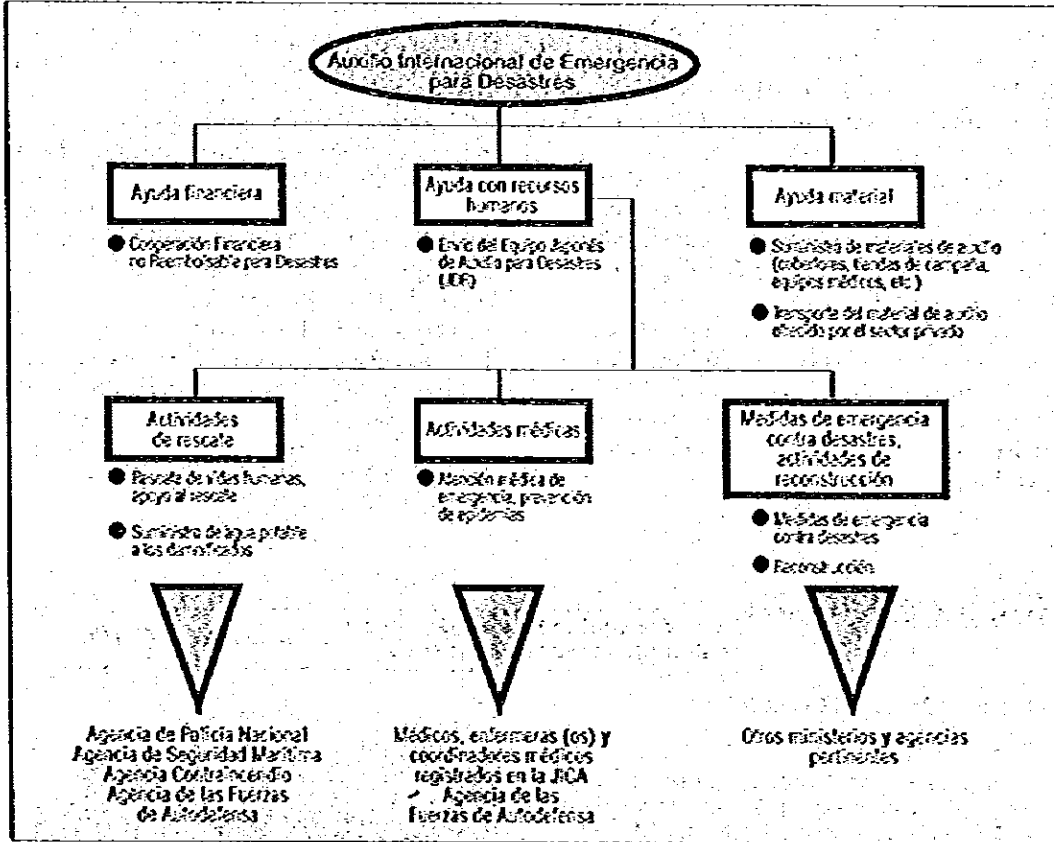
Auxilio Internacional de Emergencia para Desastres

Ayuda financiera

Cooperación Financiera no Reembolsable para Desastres

Ayuda con recursos humanos

Envío del Equipo Japonés de Auxilio para Desastres (JDR)

Ayuda material

Suministro de materiales de auxilio (cobertores, tiendas de campaña, equipos médicos, etc.)

Transporte del material de auxilio ofrecido por el sector privado

Actividades de rescate

Rescate de vidas humanas, apoyo al rescate

Suministro de agua potable a los damnificados

Actividades médicas

Atención médica de emergencia, prevención de epidemias

Medidas de emergencia contra desastres, actividades de reconstrucción

Medidas de emergencia contra desastres

Reconstrucción

Agencia de Policía Nacional
Agencia de Seguridad Marítima
Agencia Contraincendio
Agencia de las Fuerzas de Autodefensa

Médicos, enfermeras (os) y coordinadores médicos registrados en la JICA
Agencia de las Fuerzas de Autodefensa

Otros ministerios y agencias pertinentes